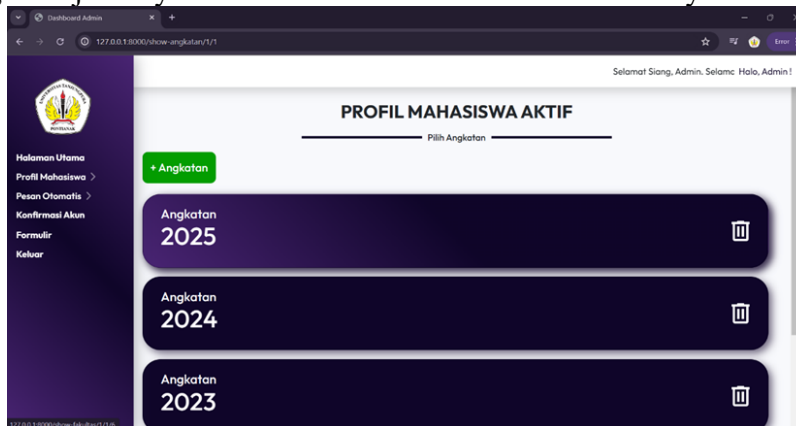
Dashboard Admin
127.0.0.1:8000/show-angkatan/1/1
Error
Selamat Siang, Admin. Selamc Halo, Admin !
PONTIANAK
Halaman Utama
Profil Mahasiswa
Pesan Otomatis
Konfirmasi Akun
Formulir
Keluar
PROFIL MAHASISWA AKTIF
Pilih Angkatan
+ Angkatan
Angkatan
2025
Angkatan
2024
Angkatan
2023
127.0.0.1:8000/show-fakultas/1/1/...